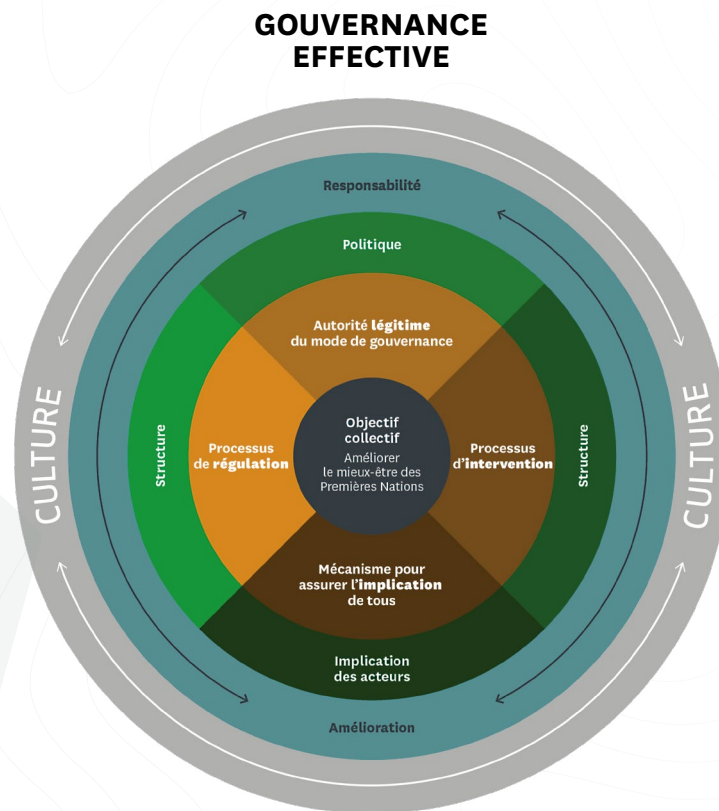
GOUVERNANCE EFFECTIVE

Responsabilité

Politique

Autorité légitime du mode de gouvernance

CULTURE

Structure

Processus de régulation

Objectif collectif
Améliorer le mieux-être des Premières Nations

Processus d'intervention

Structure

CULTURE

Mécanisme pour assurer l'implication de tous

Implication des acteurs

Amélioration